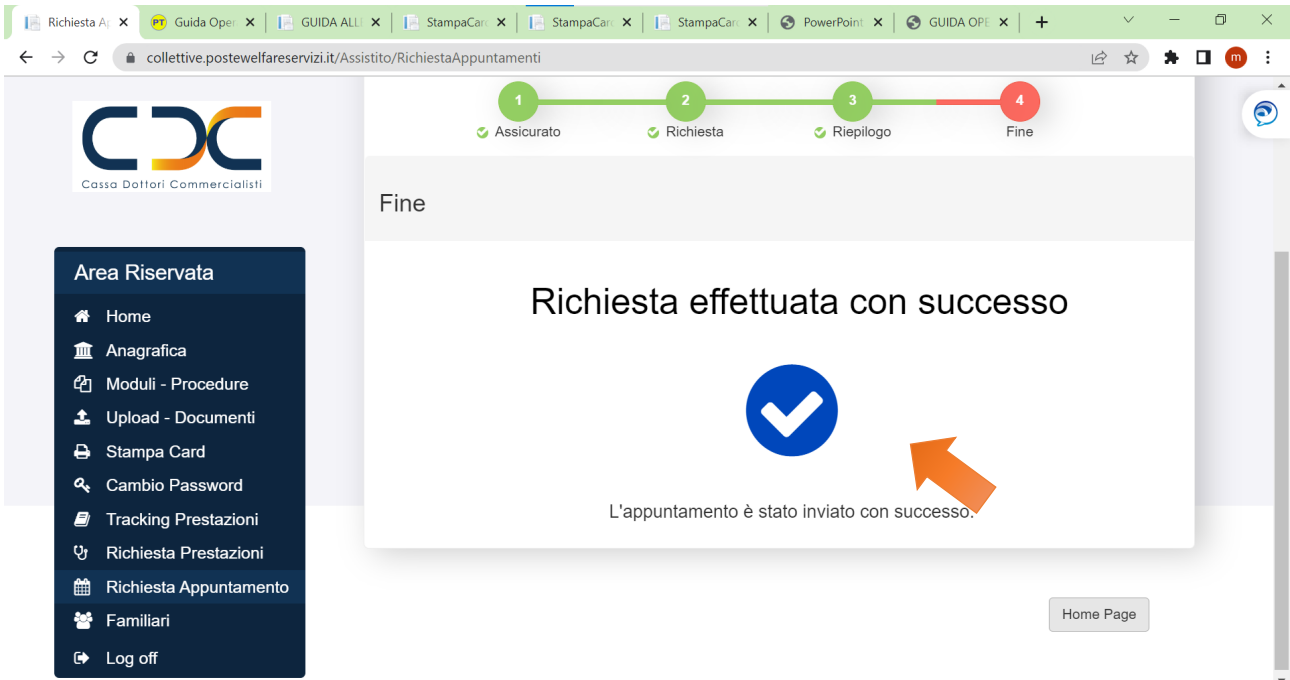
Richiesta A | Guida Oper | GUIDA ALL | StampaCar | StampaCar | StampaCar | PowerPoint | GUIDA OPE | +

collettive.postewelfareservizi.it/Assistito/RichiestaAppuntamenti

m

Cassa Dottori Commercialisti

1 Assicurato
2 Richiesta
3 Riepilogo
4 Fine

Fine

Richiesta effettuata con successo

L'appuntamento è stato inviato con successo.

Area Riservata

Home
Anagrafica
Moduli - Procedure
Upload - Documenti
Stampa Card
Cambio Password
Tracking Prestazioni
Richiesta Prestazioni
Richiesta Appuntamento
Familiari
Log off

Home Page